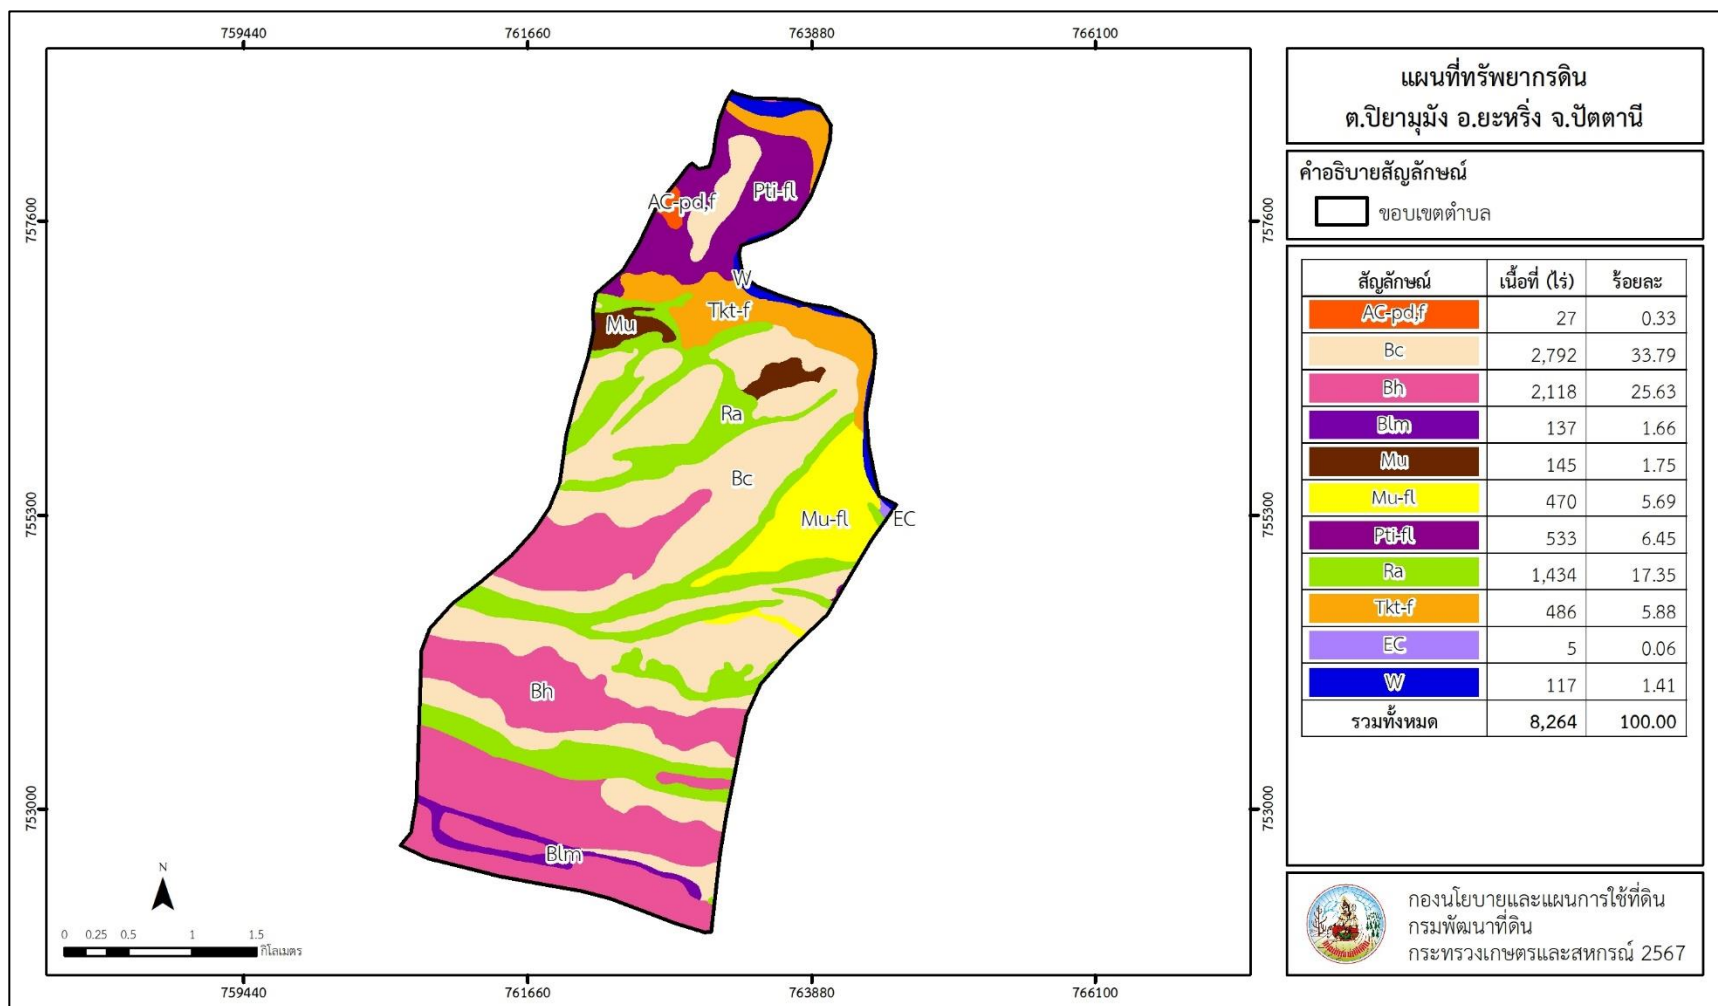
759440 761660 763880 766100

757600 755300 753000

AC-pd,f
Pti-fl
W
Tkt-f
Mu
Ra
Bc
Mu-fl
EC
Bh
Blm

N

0 0.25 0.5 1 1.5 กิโลเมตร

759440 761660 763880 766100

757600 755300 753000

แผนที่ทรัพยากรดิน
ต.ปิยามุมัง อ.ยะหริ่ง จ.ปัตตานี

คำอธิบายสัญลักษณ์
ขอบเขตตำบล

| สัญลักษณ์ | เนื้อที่ (ไร่) | ร้อยละ |
|---|---|---|
| AC-pd,f | 27 | 0.33 |
| Bc | 2,792 | 33.79 |
| Bh | 2,118 | 25.63 |
| Blm | 137 | 1.66 |
| Mu | 145 | 1.75 |
| Mu-fl | 470 | 5.69 |
| Pti-fl | 533 | 6.45 |
| Ra | 1,434 | 17.35 |
| Tkt-f | 486 | 5.88 |
| EC | 5 | 0.06 |
| W | 117 | 1.41 |
| รวมทั้งหมด | 8,264 | 100.00 |

กองนโยบายและแผนการใช้ที่ดิน
กรมพัฒนาที่ดิน
กระทรวงเกษตรและสหกรณ์ 2567